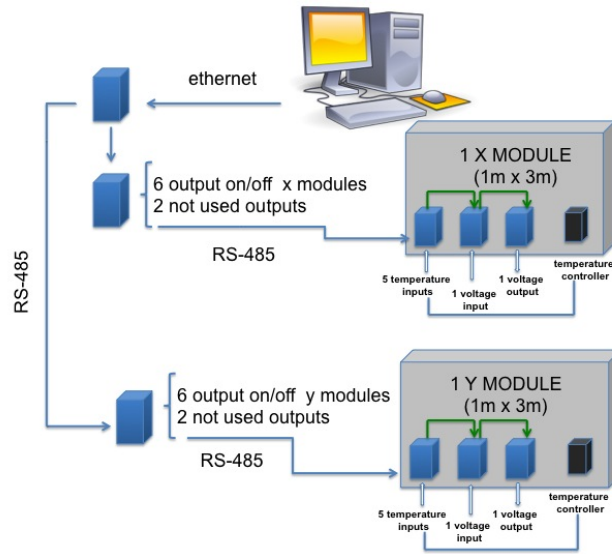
ethernet

6 output on/off x modules
2 not used outputs

RS-485

1 X MODULE
(1m x 3m)

5 temperature inputs

1 voltage input

1 voltage output

temperature controller

RS-485

6 output on/off y modules
2 not used outputs

RS-485

1 Y MODULE
(1m x 3m)

5 temperature inputs

1 voltage input

1 voltage output

temperature controller